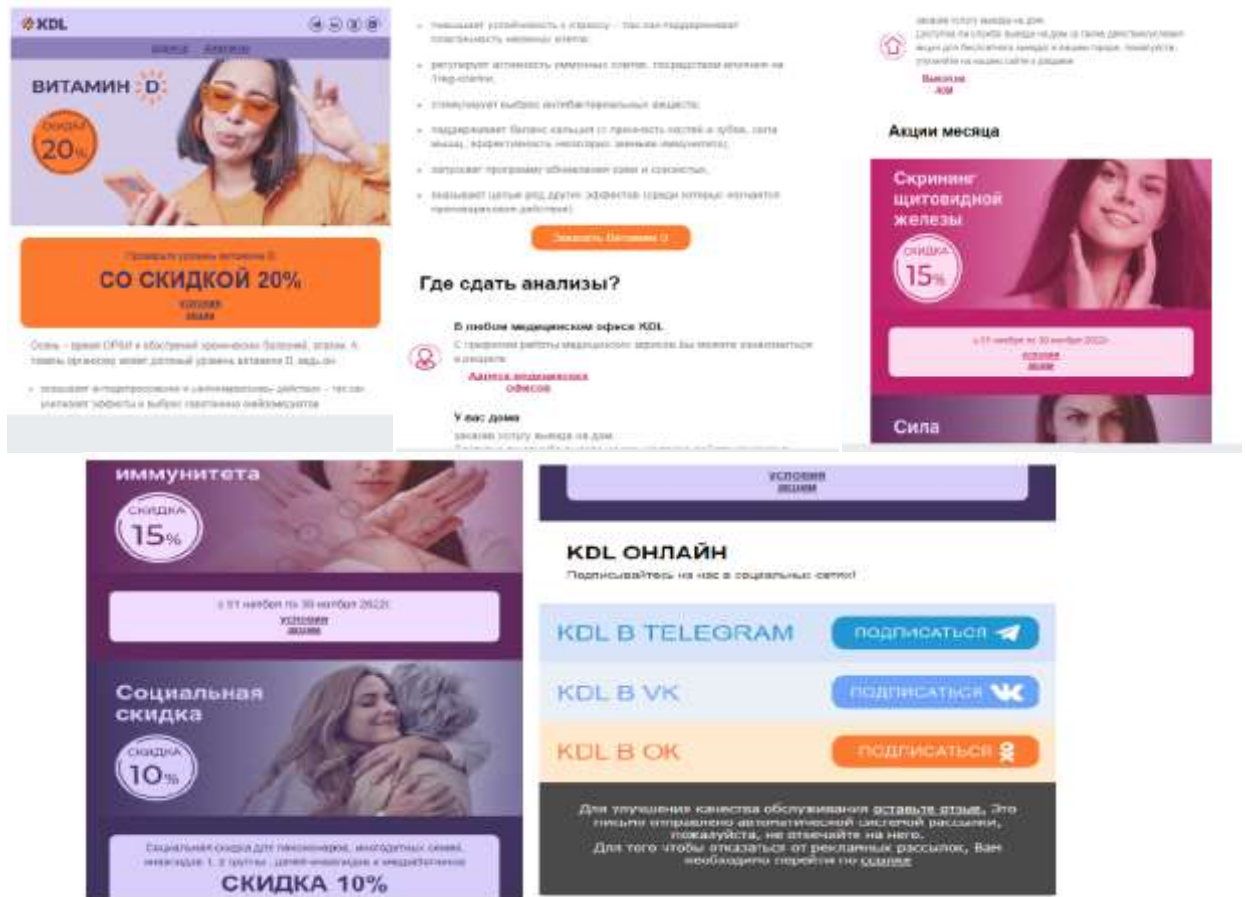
KDL

Анализы Акции

ВИТАМИН D

СКИДКА 20%

Проверьте уровень витамина D

СО СКИДКОЙ 20%

условия акции

Осень – время ОРВИ и обострений хронических болезней, аллергии. А помочь организму может достойный уровень витамина D, ведь он:

оказывает антидепрессивное и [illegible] действие – так он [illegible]

повышает устойчивость к стрессу – так как поддерживает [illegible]

регулирует активность иммунных клеток, посредством влияния на Treg-клетки;

стимулирует выброс антибактериальных веществ;

поддерживает баланс кальция (= прочность костей и зубов, сила мышц, эффективность некоторых звеньев иммунитета);

запускает программу обновления кожи и слизистых;

оказывает целый ряд других эффектов (среди которых отмечается противораковое действие).

Заказать Витамин D

Где сдать анализы?

В любом медицинском офисе KDL

С графиком работы медицинского офисов Вы можете ознакомиться в разделе

Адреса медицинских офисов

У вас дома

закажи услугу выезда на дом.

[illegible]

закажи услугу выезда на дом.

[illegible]

Выезды на дом

Акции месяца

Скрининг щитовидной железы

СКИДКА 15%

с 01 ноября по 30 ноября 2022г.

условия акции

Сила иммунитета

СКИДКА 15%

с 01 ноября по 30 ноября 2022г.

условия акции

Социальная скидка

СКИДКА 10%

Социальная скидка для пенсионеров, многодетных семей, инвалидов 1, 2 группы, детей-инвалидов и медработников

СКИДКА 10%

условия акции

KDL ОНЛАЙН

Подписывайтесь на нас в социальных сетях!

KDL В TELEGRAM ПОДПИСАТЬСЯ

KDL В VK ПОДПИСАТЬСЯ

KDL В OK ПОДПИСАТЬСЯ

Для улучшения качества обслуживания оставьте отзыв. Это письмо отправлено автоматической системой рассылки, пожалуйста, не отвечайте на него.
Для того чтобы отказаться от рекламных рассылок, Вам необходимо перейти по ссылке